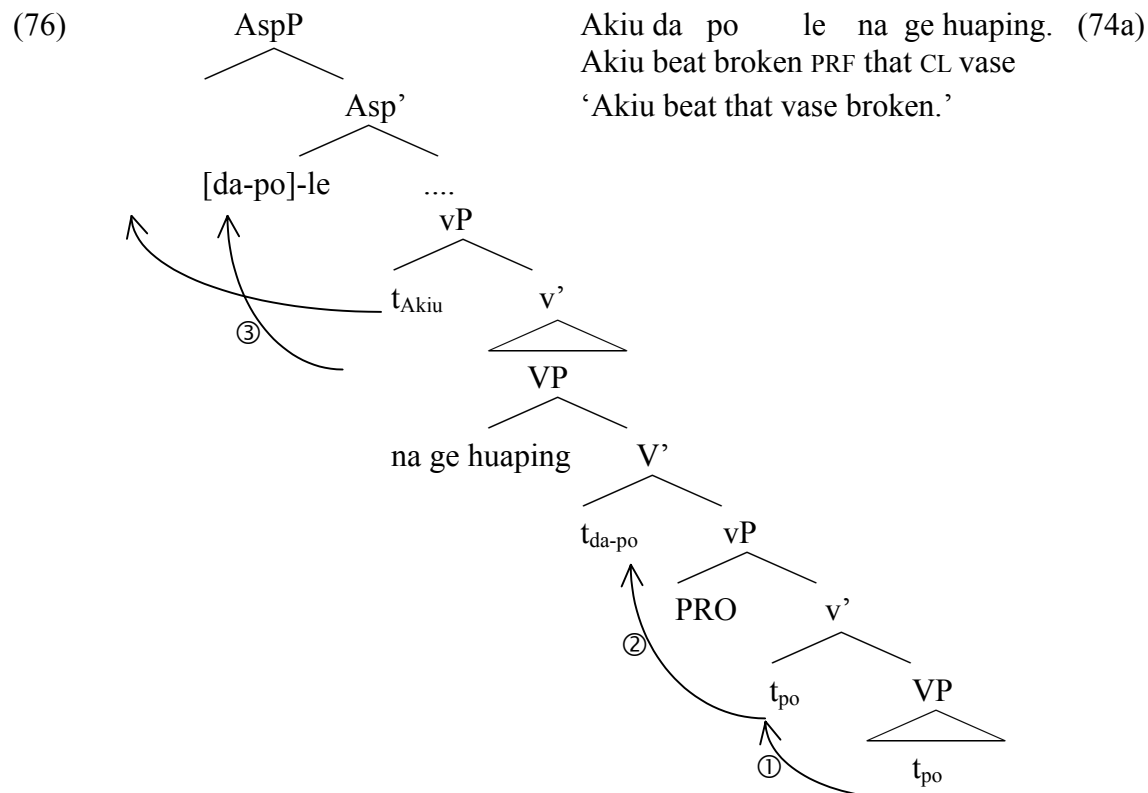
(76) AspP

Akiu da po le na ge huaping. (74a)
Akiu beat broken PRF that CL vase
'Akiu beat that vase broken.'

Asp'

[da-po]-le ....

vP

$t_{Akiu}$ v'

③

VP

na ge huaping V'

$t_{da\text{-}po}$ vP

PRO v'

②

$t_{po}$ VP

①

$t_{po}$